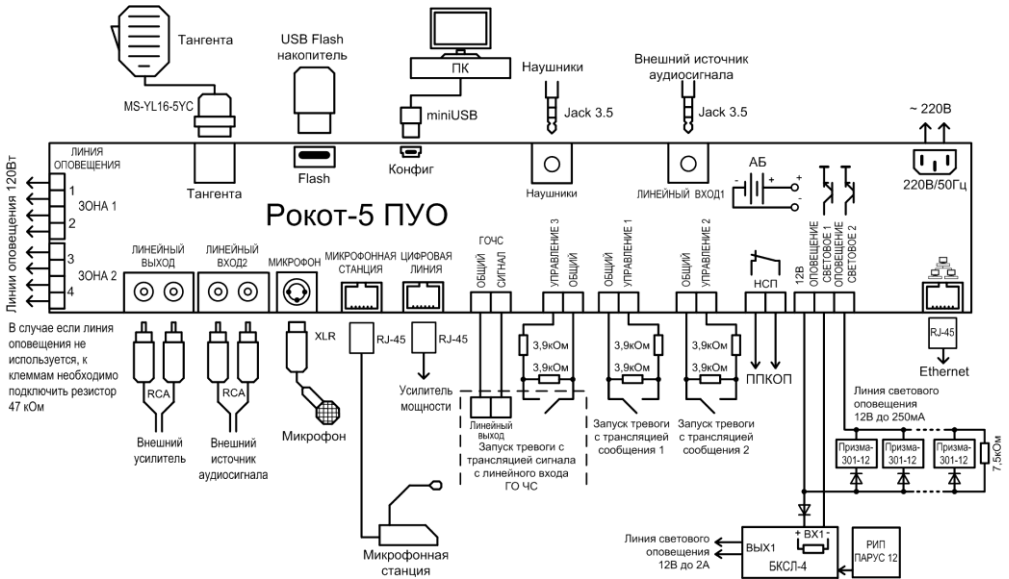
Тангента

USB Flash накопитель

ПК

Наушники

Внешний источник аудиосигнала

MS-YL16-5YC

miniUSB

Jack 3.5

Jack 3.5

~ 220В

ЛИНИЯ ОПОВЕЩЕНИЯ

Линии оповещения 120Вт

1

ЗОНА 1

2

3

ЗОНА 2

4

Тангента

Flash

Конфиг

Наушники

ЛИНЕЙНЫЙ ВХОД1

АБ

220В/50Гц

Рокот-5 ПУО

ЛИНЕЙНЫЙ ВЫХОД

ЛИНЕЙНЫЙ ВХОД2

МИКРОФОН

МИКРОФОННАЯ СТАНЦИЯ

ЦИФРОВАЯ ЛИНИЯ

ГОЧС

ОБЩИЙ

СИГНАЛ

УПРАВЛЕНИЕ 3

ОБЩИЙ

ОБЩИЙ

УПРАВЛЕНИЕ 1

ОБЩИЙ

УПРАВЛЕНИЕ 2

НСП

12В

ОПОВЕЩЕНИЕ СВЕТОВОЕ 1

ОПОВЕЩЕНИЕ СВЕТОВОЕ 2

В случае если линия оповещения не используется, к клеммам необходимо подключить резистор 47 кОм

XLR

RJ-45

RJ-45

RJ-45

Ethernet

3,9кОм

3,9кОм

3,9кОм

3,9кОм

3,9кОм

3,9кОм

ППКОП

RCA

RCA

Усилитель мощности

Линейный выход

Запуск тревоги с трансляцией сигнала с линейного входа ГО ЧС

Запуск тревоги с трансляцией сообщения 1

Запуск тревоги с трансляцией сообщения 2

Линия светового оповещения 12В до 250мА

Внешний усилитель

Внешний источник аудиосигнала

Микрофон

Призма-301-12

Призма-301-12

Призма-301-12

7,5кОм

Микрофонная станция

Линия светового оповещения 12В до 2А

ВЫХ1

+ ВХ1 -

БКСЛ-4

РИП ПАРУС 12